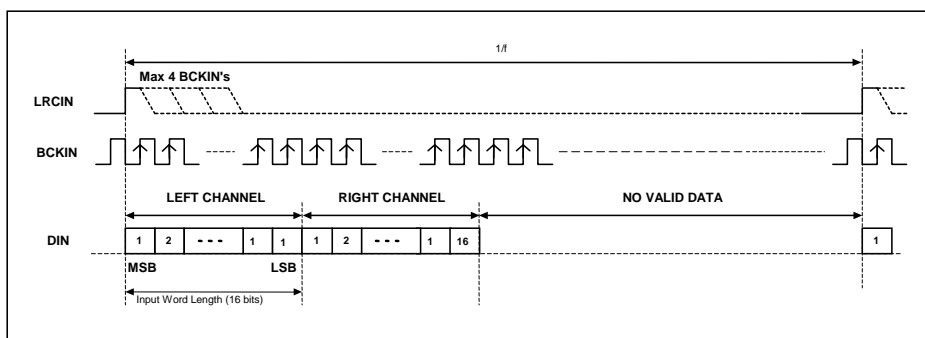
1/f

Max 4 BCKIN's

LRCIN

BCKIN

LEFT CHANNEL

RIGHT CHANNEL

NO VALID DATA

DIN

| 1 | 2 | - - - | 1 | 1 | 1 | 2 | - - - | 1 | 16 |
|---|---|---|---|---|---|---|---|---|---|

1

MSB

LSB

Input Word Length (16 bits)